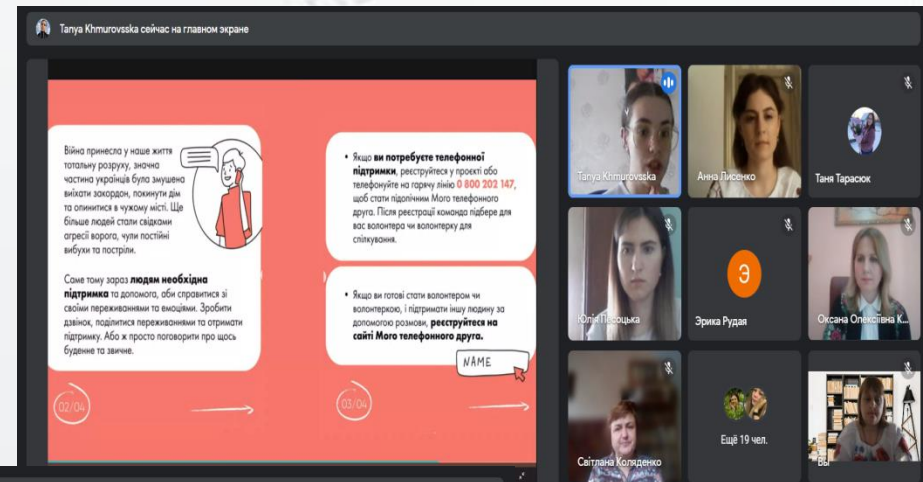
Tanya Khmurovsska сейчас на главном экране

Війна принесла у наше життя тотальну розруху, значна частина українців була змушена виїхати закордон, покинути дім та опинитися в чужому місті. Ще більше людей стали свідками агресії ворога, чули постійні вибухи та постріли.

Саме тому зараз **людям необхідна підтримка** та допомога, аби справитися зі своїми переживаннями та емоціями. Зробити дзвінок, поділитися переживаннями та отримати підтримку. Або ж просто поговорити про щось буденне та звичне.

02/04

Якщо **ви потребуєте телефонної підтримки**, реєструйтеся у проекті або телефонуйте на гарячу лінію **0 800 202 147**, щоб стати підопічним Мого телефонного друга. Після реєстрації команда підбере для вас волонтера чи волонтерку для спілкування.

Якщо ви готові стати волонтером чи волонтеркою, і підтримати іншу людину за допомогою розмови, **реєструйтеся на сайті Мого телефонного друга.**

NAME

03/04

Tanya Khmurovsska
Анна Лисенко
Таня Тарасюк
Юлія Пісоцька
Э
Эрика Рудая
Оксана Олексіївна К...
Світлана Коляденко
Ещё 19 чел.
Вы